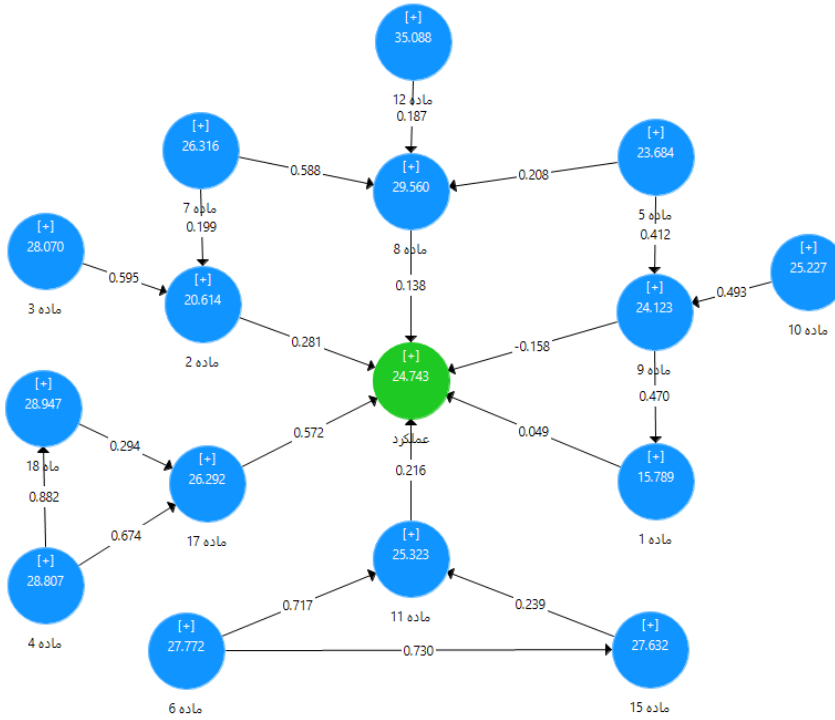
[+]
35.088
ماده 12
0.187

[+]
26.316
ماده 7
0.199
0.588

[+]
29.560
ماده 8
0.138

0.208
[+]
23.684
ماده 5
0.412

[+]
28.070
ماده 3
0.595

[+]
20.614
ماده 2
0.281

[+]
25.227
ماده 10
0.493

[+]
24.123
ماده 9
-0.158
0.470

[+]
24.743
عملکرد

[+]
28.947
ماده 18
0.294
0.882

[+]
26.292
ماده 17
0.572

0.049
[+]
15.789
ماده 1

0.216

[+]
28.807
ماده 4
0.674

[+]
25.323
ماده 11

[+]
27.772
ماده 6
0.717
0.730

0.239
[+]
27.632
ماده 15